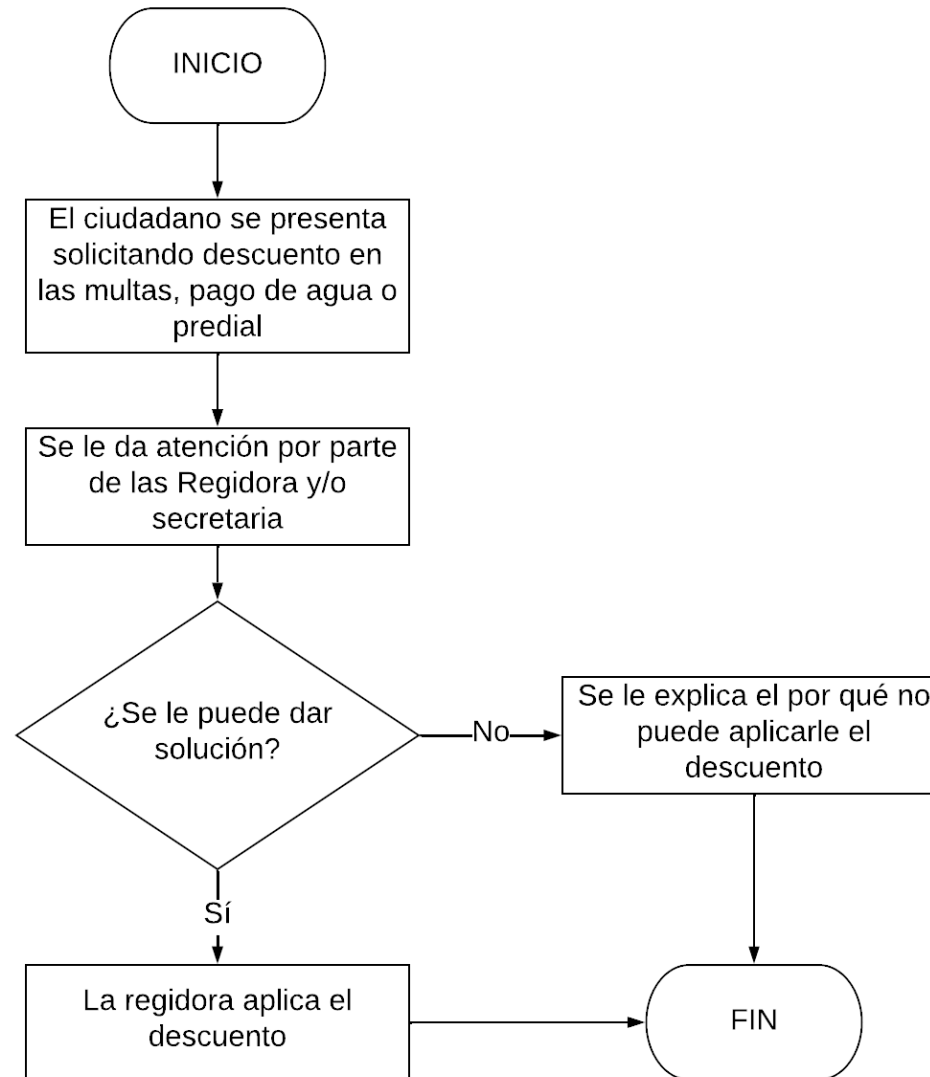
INICIO

El ciudadano se presenta solicitando descuento en las multas, pago de agua o predial

Se le da atención por parte de las Regidora y/o secretaria

¿Se le puede dar solución?

No

Se le explica el por qué no puede aplicarle el descuento

Sí

La regidora aplica el descuento

FIN